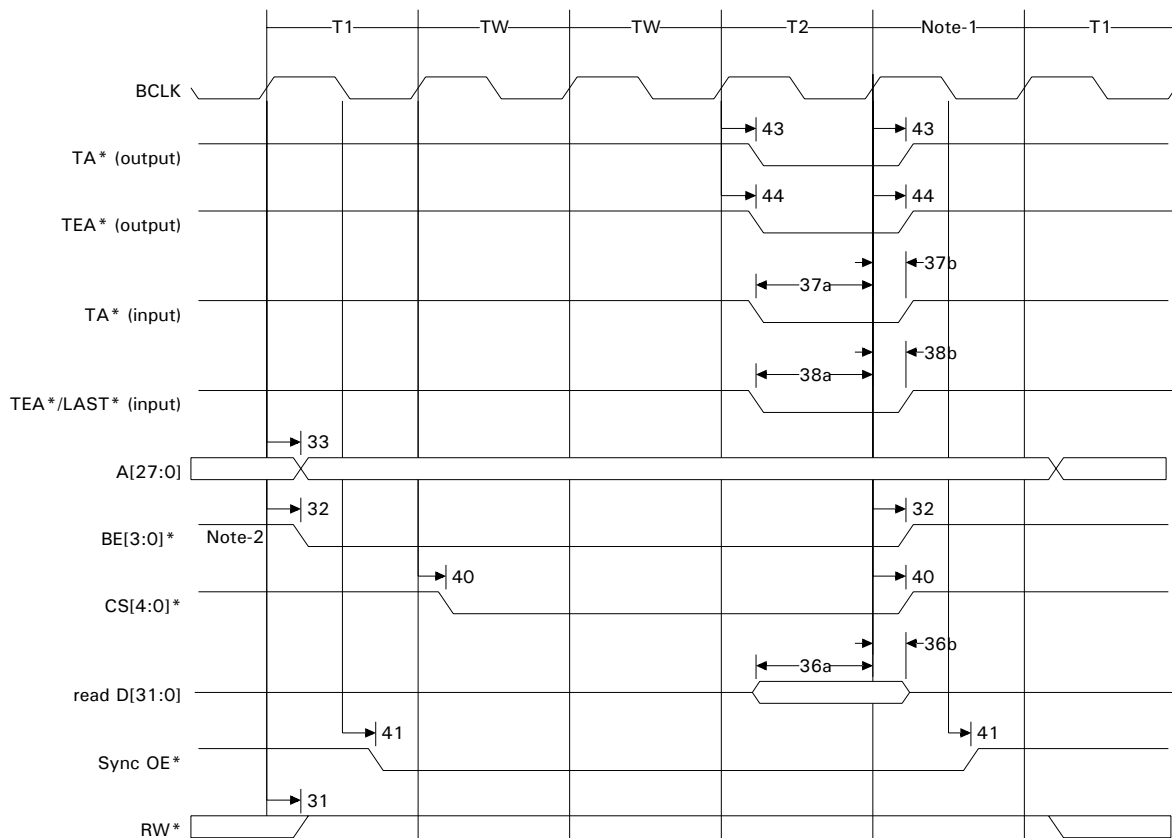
T1 TW TW T2 Note-1 T1

BCLK

43 43

TA* (output)

44 44

TEA* (output)

37b

37a

TA* (input)

38b

38a

TEA*/LAST* (input)

33

A[27:0]

32 32

BE[3:0]* Note-2

40 40

CS[4:0]*

36b

36a

read D[31:0]

41 41

Sync OE*

31

RW*